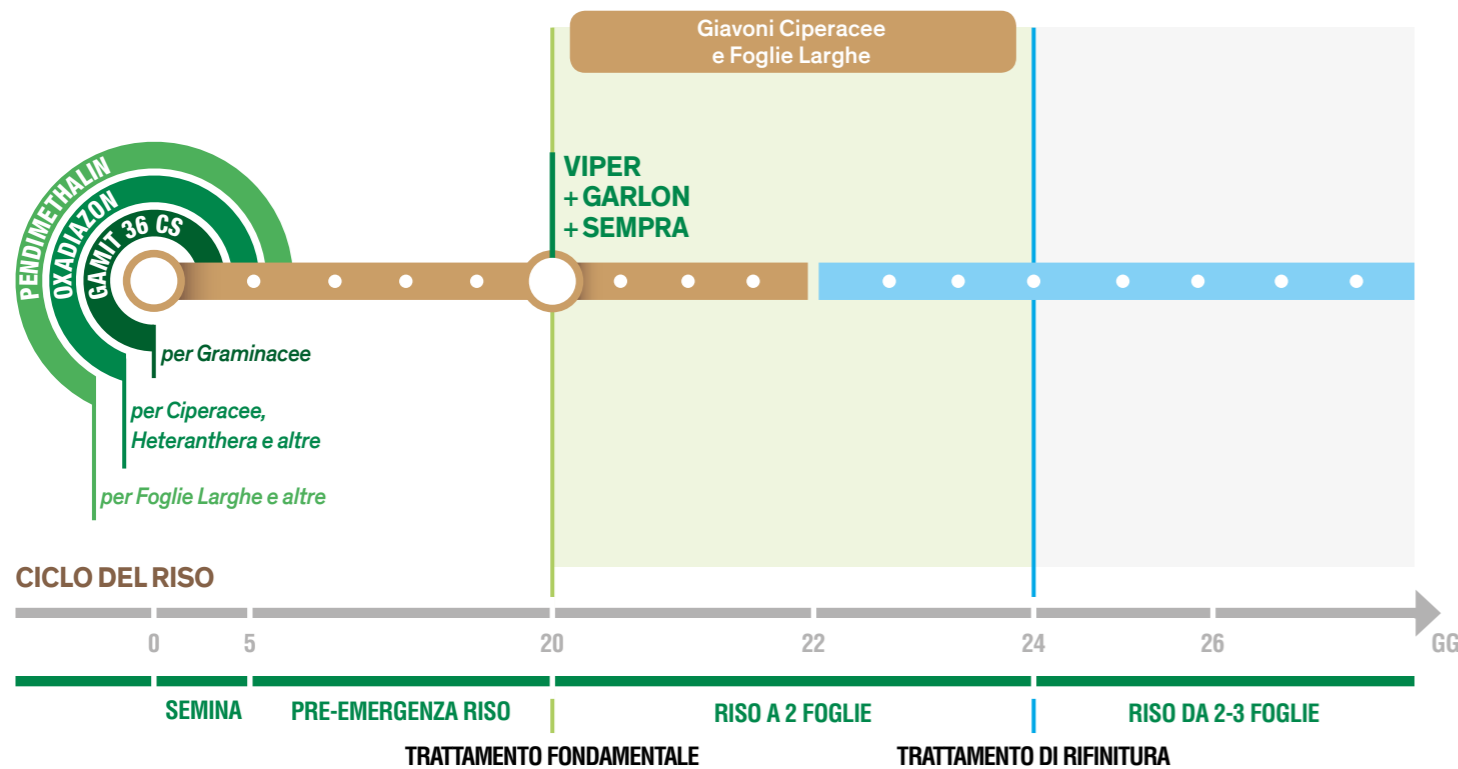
Giavoni Ciperacee e Foglie Larghe

PENDIMETHALIN
OXADIAZON
GAMIT 36 CS

VIPER
+ GARLON
+ SEMPRA

per Graminacee

per Ciperacee, Heteranthera e altre

per Foglie Larghe e altre

CICLO DEL RISO

0 5 20 22 24 26 GG

SEMINA
PRE-EMERGENZA RISO
RISO A 2 FOGLIE
RISO DA 2-3 FOGLIE

TRATTAMENTO FONDAMENTALE
TRATTAMENTO DI RIFINITURA